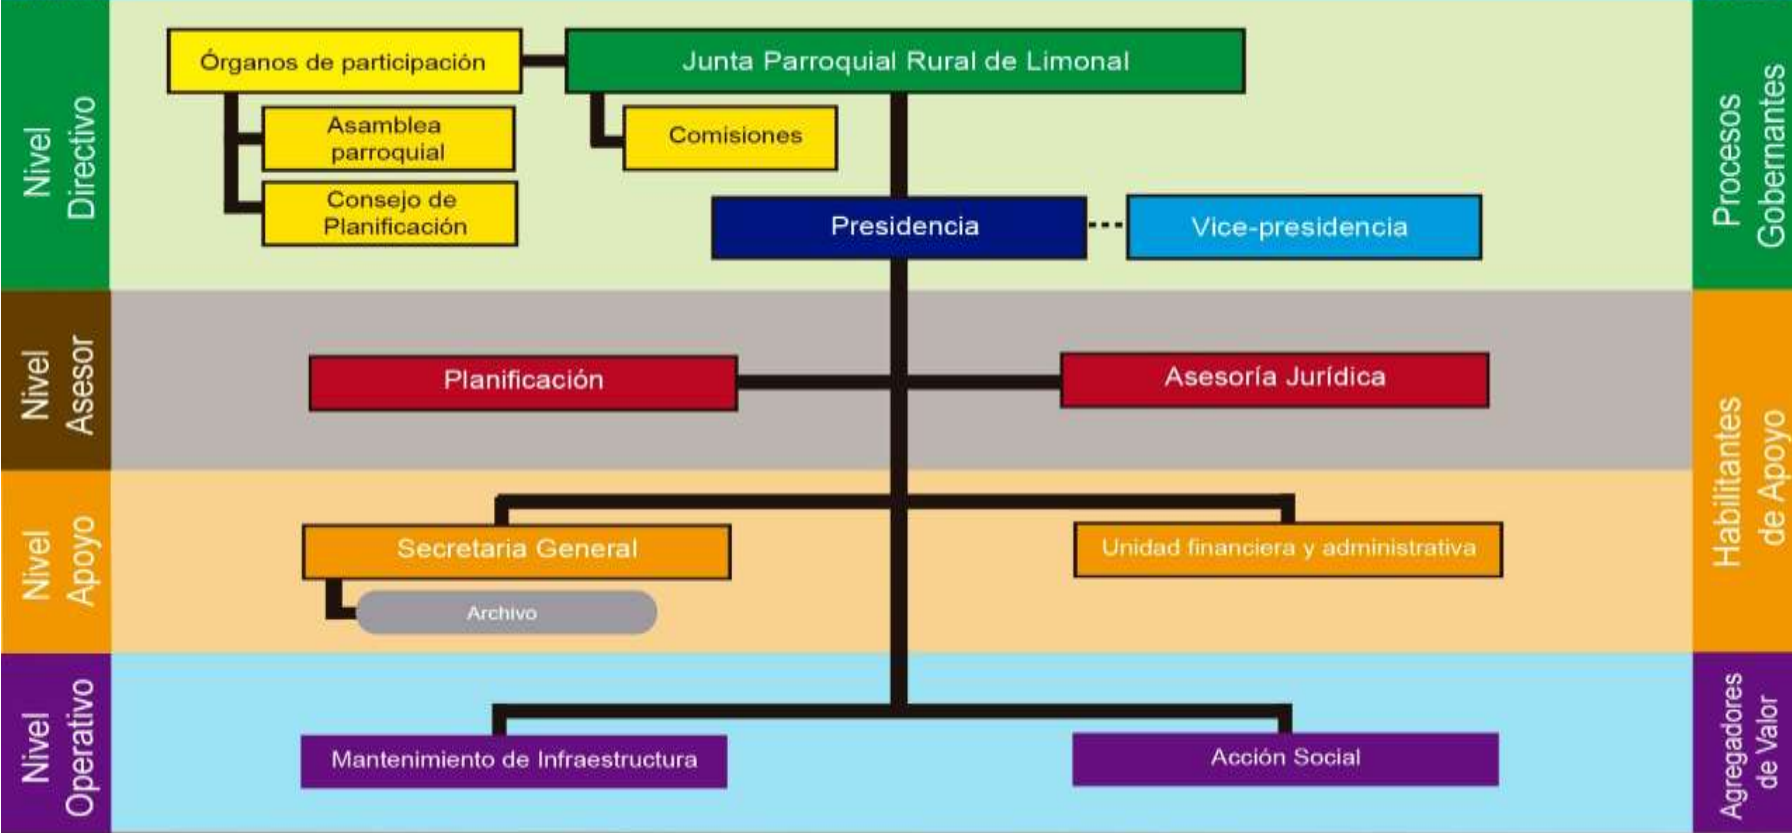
Nivel Directivo

Órganos de participación

Junta Parroquial Rural de Limonal

Asamblea parroquial

Comisiones

Consejo de Planificación

Presidencia

Vice-presidencia

Procesos Gobernantes

Nivel Asesor

Planificación

Asesoría Jurídica

Nivel Apoyo

Secretaria General

Unidad financiera y administrativa

Archivo

Habilitantes de Apoyo

Nivel Operativo

Mantenimiento de Infraestructura

Acción Social

Agregadores de Valor